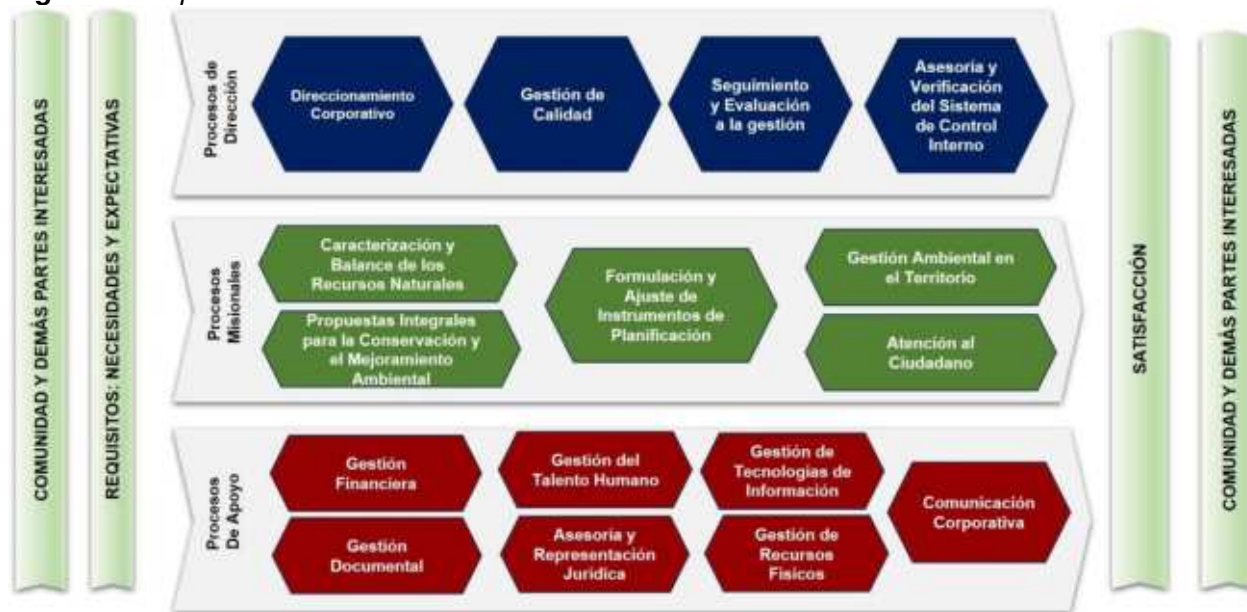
COMUNIDAD Y DEMÁS PARTES INTERESADAS

REQUISITOS: NECESIDADES Y EXPECTATIVAS

Procesos de Dirección

Direccionamiento Corporativo

Gestión de Calidad

Seguimiento y Evaluación a la gestión

Asesoría y Verificación del Sistema de Control Interno

Procesos Misionales

Caracterización y Balance de los Recursos Naturales

Propuestas Integrales para la Conservación y el Mejoramiento Ambiental

Formulación y Ajuste de Instrumentos de Planificación

Gestión Ambiental en el Territorio

Atención al Ciudadano

Procesos De Apoyo

Gestión Financiera

Gestión Documental

Gestión del Talento Humano

Asesoría y Representación Jurídica

Gestión de Tecnologías de Información

Gestión de Recursos Físicos

Comunicación Corporativa

SATISFACCIÓN

COMUNIDAD Y DEMÁS PARTES INTERESADAS